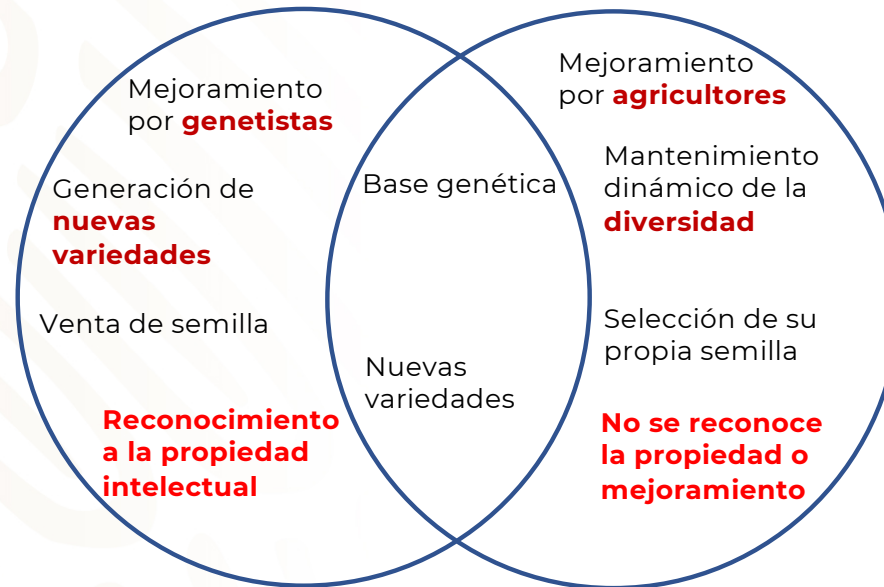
Mejoramiento por genetistas

Generación de nuevas variedades

Venta de semilla

Reconocimiento a la propiedad intelectual

Base genética

Nuevas variedades

Mejoramiento por agricultores

Mantenimiento dinámico de la diversidad

Selección de su propia semilla

No se reconoce la propiedad o mejoramiento